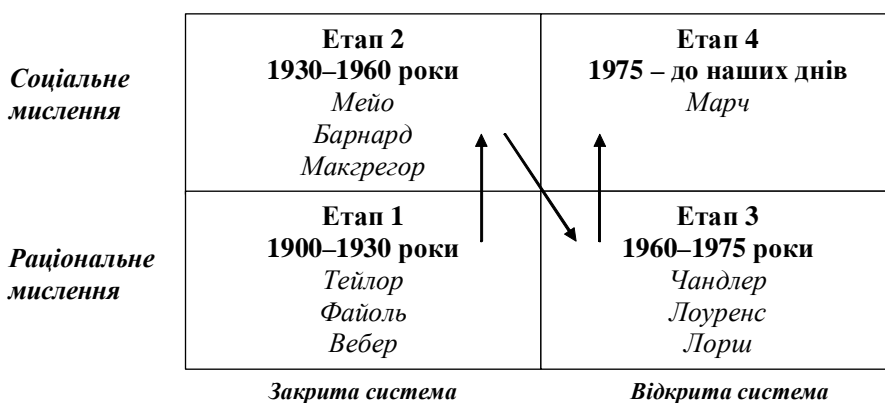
| | | |
|---|---|---|
| Соціальне мислення | Етап 2 1930–1960 роки Мейо Барнард Макгрегор | Етап 4 1975 – до наших днів Марч |
| Раціональне мислення | Етап 1 1900–1930 роки Тейлор Файоль Вебер | Етап 3 1960–1975 роки Чандлер Лоуренс Лорш |
| | Закрита система | Відкрита система |